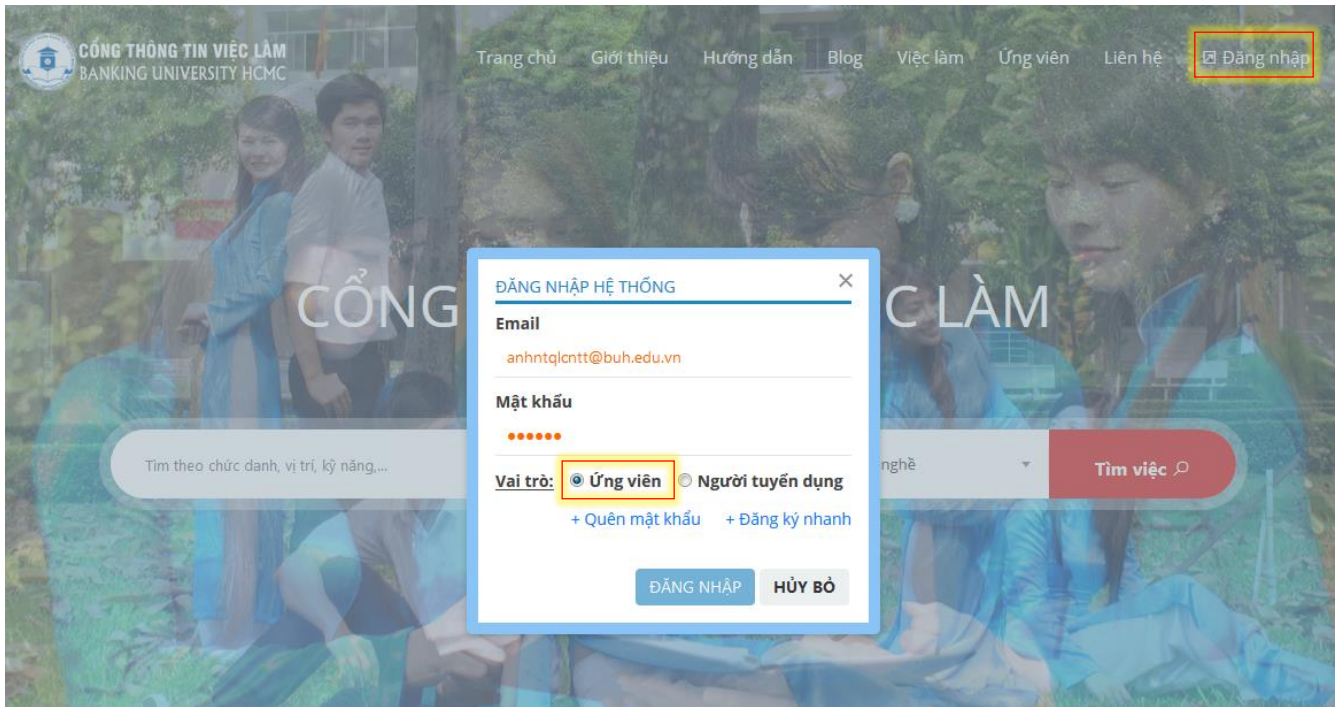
CỔNG THÔNG TIN VIỆC LÀM
BANKING UNIVERSITY HCMC

Trang chủ Giới thiệu Hướng dẫn Blog Việc làm Ứng viên Liên hệ Đăng nhập

CỔNG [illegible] C LÀM

Tìm theo chức danh, vị trí, kỹ năng,...

nghề

Tìm việc

ĐĂNG NHẬP HỆ THỐNG

×

Email

anhntqlcntt@buh.edu.vn

Mật khẩu

••••••

Vai trò: Ứng viên Người tuyển dụng

+ Quên mật khẩu + Đăng ký nhanh

ĐĂNG NHẬP HỦY BỎ